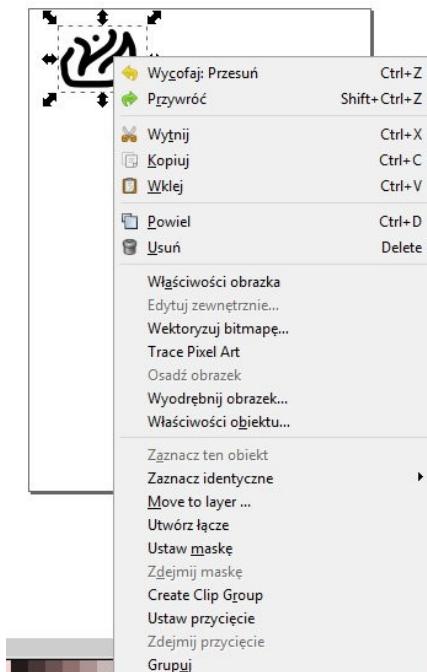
Wycofaj: Przesuń Ctrl+Z
Przywróć Shift+Ctrl+Z
Wytnij Ctrl+X
Kopiuj Ctrl+C
Wklej Ctrl+V
Powiel Ctrl+D
Usuń Delete
Właściwości obrazka
Edytuj zewnętrznie...
Wektoryzuj bitmapę...
Trace Pixel Art
Osadź obrazek
Wyodrębnij obrazek...
Właściwości obiektu...
Zaznacz ten obiekt
Zaznacz identyczne
Move to layer ...
Utwórz łącze
Ustaw maskę
Zdejmij maskę
Create Clip Group
Ustaw przycięcie
Zdejmij przycięcie
Grupuj